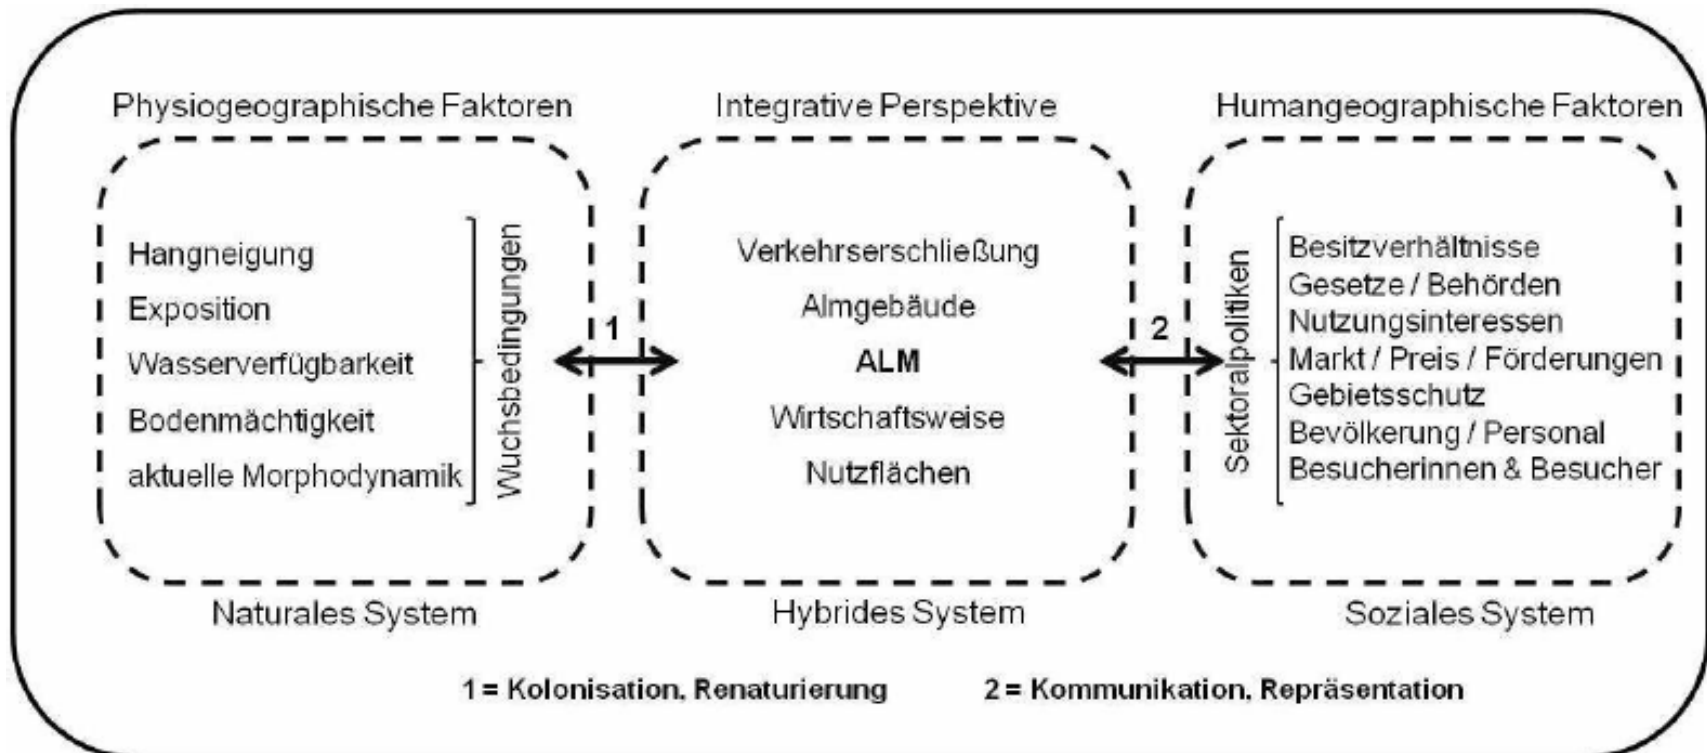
Physiogeographische Faktoren

Hangneigung
Exposition
Wasserverfügbarkeit
Bodenmächtigkeit
aktuelle Morphodynamik

Wuchsbedingungen

Naturales System

1

Integrative Perspektive

Verkehrserschließung
Almgebäude
ALM
Wirtschaftsweise
Nutzflächen

Hybrides System

2

Humangeographische Faktoren

Sektoralpolitiken

Besitzverhältnisse
Gesetze / Behörden
Nutzungsinteressen
Markt / Preis / Förderungen
Gebietsschutz
Bevölkerung / Personal
Besucherinnen & Besucher

Soziales System

1 = Kolonisation, Renaturierung

2 = Kommunikation, Repräsentation